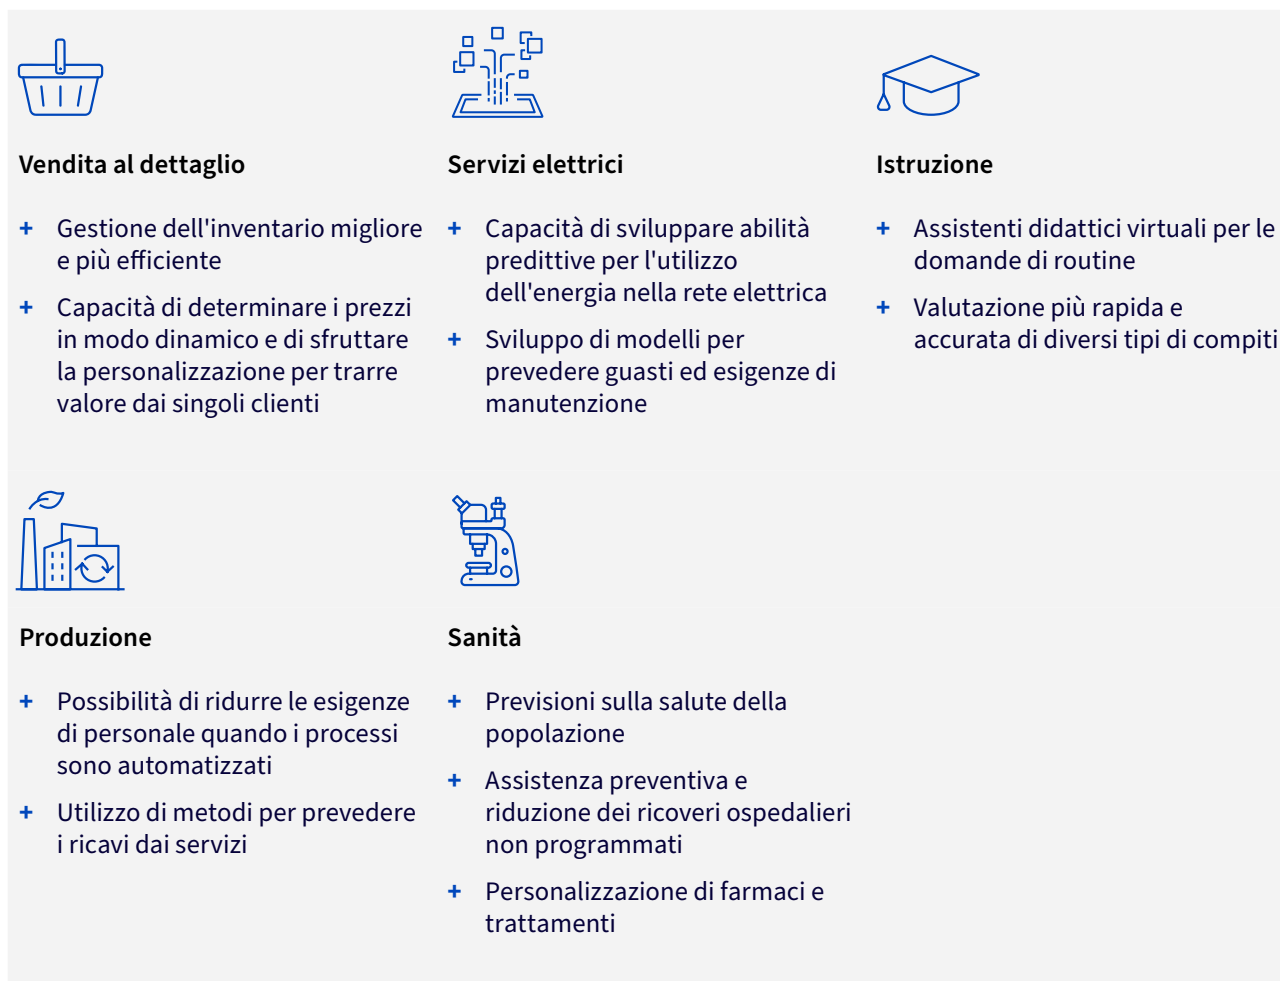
Vendita al dettaglio

+ Gestione dell'inventario migliore e più efficiente

+ Capacità di determinare i prezzi in modo dinamico e di sfruttare la personalizzazione per trarre valore dai singoli clienti

Servizi elettrici

+ Capacità di sviluppare abilità predittive per l'utilizzo dell'energia nella rete elettrica

+ Sviluppo di modelli per prevedere guasti ed esigenze di manutenzione

Istruzione

+ Assistenti didattici virtuali per le domande di routine

+ Valutazione più rapida e accurata di diversi tipi di compiti

Produzione

+ Possibilità di ridurre le esigenze di personale quando i processi sono automatizzati

+ Utilizzo di metodi per prevedere i ricavi dai servizi

Sanità

+ Previsioni sulla salute della popolazione

+ Assistenza preventiva e riduzione dei ricoveri ospedalieri non programmati

+ Personalizzazione di farmaci e trattamenti